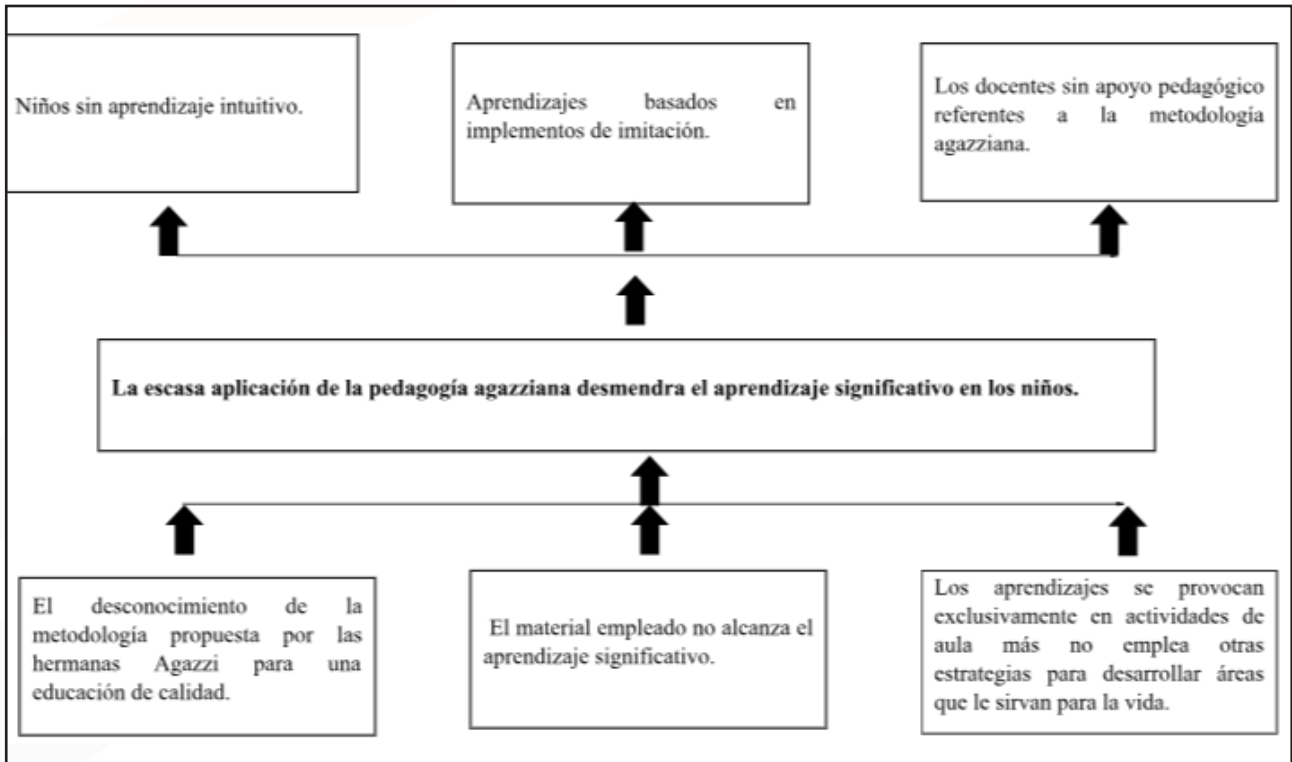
Niños sin aprendizaje intuitivo.

Aprendizajes basados en implementos de imitación.

Los docentes sin apoyo pedagógico referentes a la metodología agazziana.

**La escasa aplicación de la pedagogía agazziana desmendra el aprendizaje significativo en los niños.**

El desconocimiento de la metodología propuesta por las hermanas Agazzi para una educación de calidad.

El material empleado no alcanza el aprendizaje significativo.

Los aprendizajes se provocan exclusivamente en actividades de aula más no emplea otras estrategias para desarrollar áreas que le sirvan para la vida.